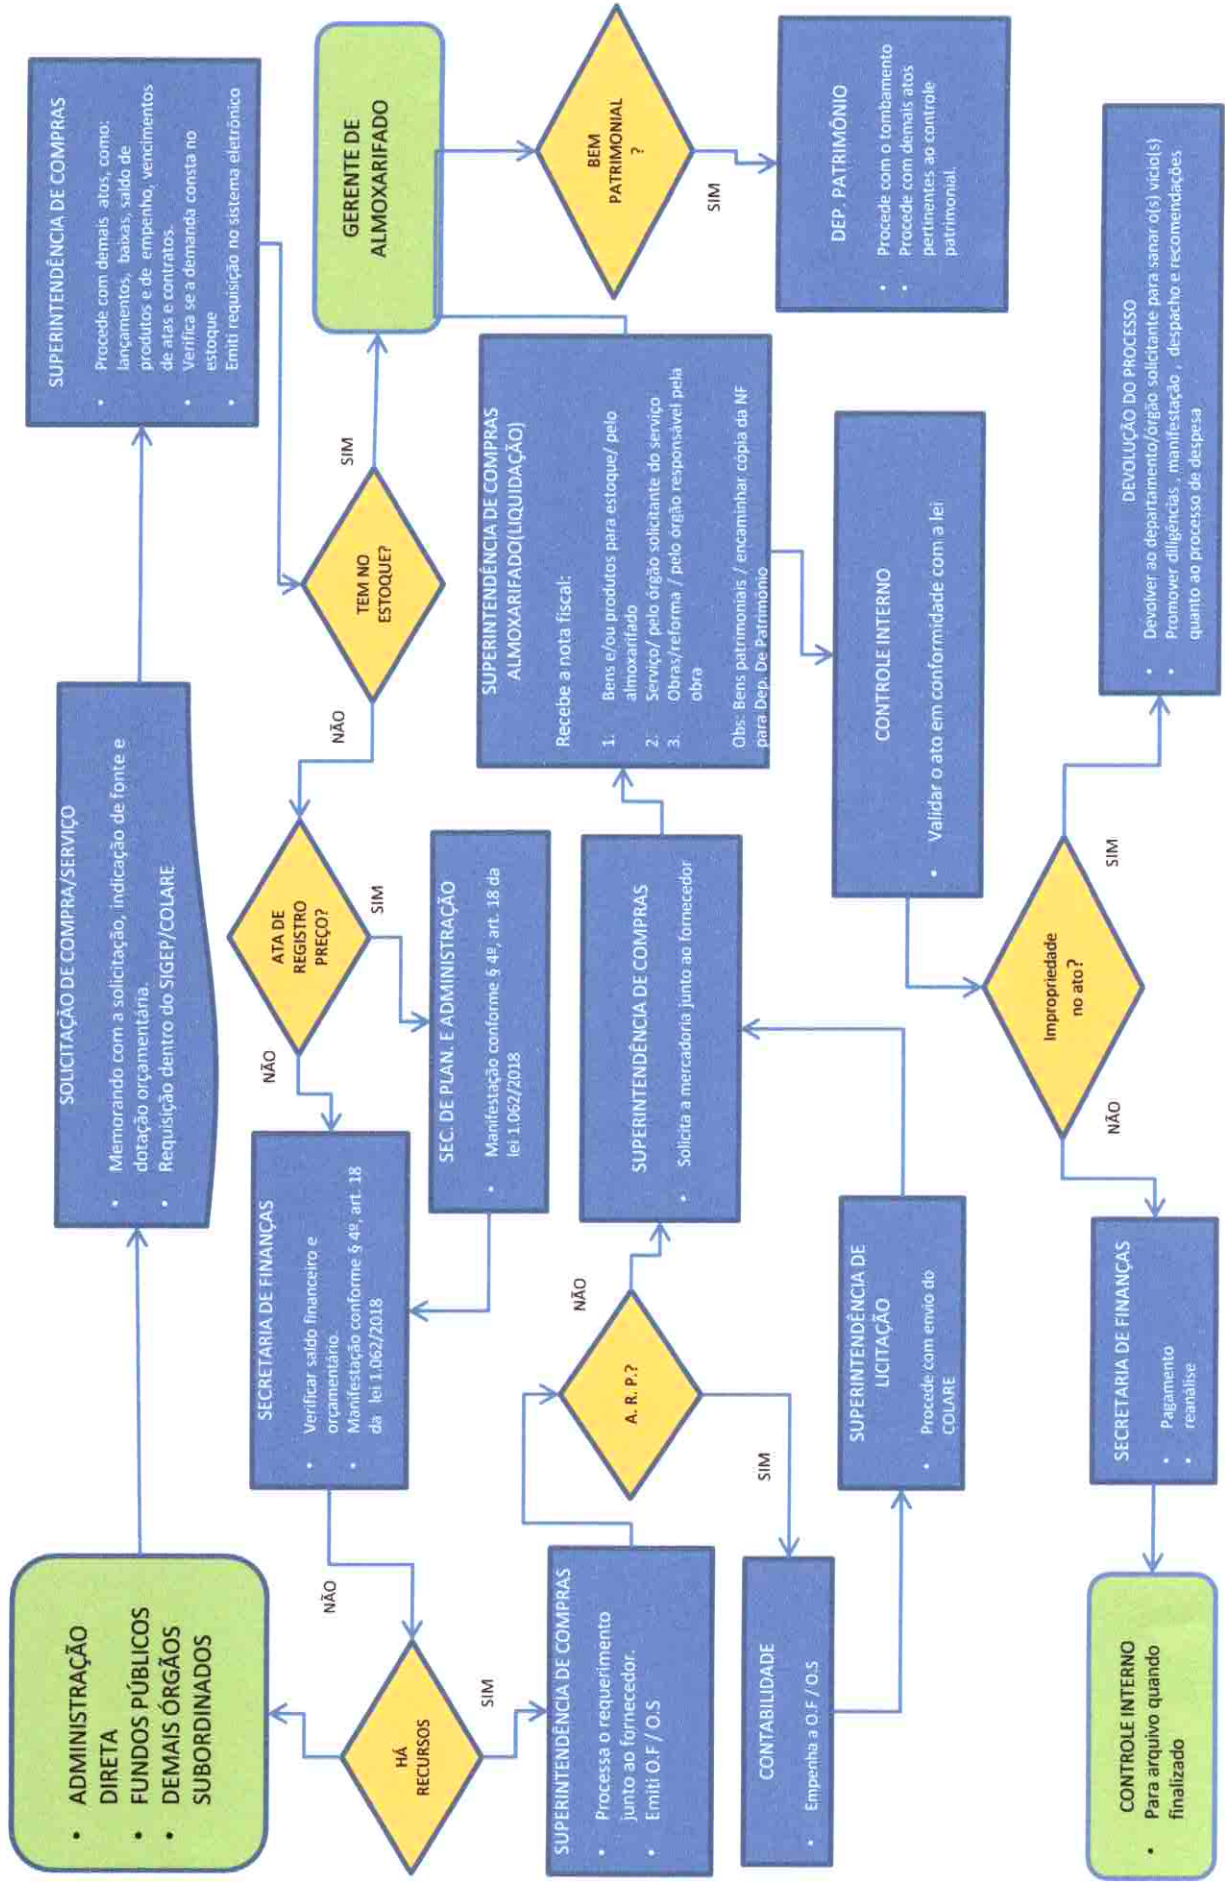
ADMINISTRAÇÃO DIRETA
• FUNDOS PÚBLICOS
• DEMAIS ÓRGÃOS SUBORDINADOS

SOLICITAÇÃO DE COMPRA/SERVIÇO
• Memorando com a solicitação, indicação de fonte e dotação orçamentária.
• Requisição dentro do SIGEP/COLARE

SUPERINTENDÊNCIA DE COMPRAS
• Procede com demais atos, como: lançamentos, baixas, saldo de produtos e de empenho, vencimentos de atas e contratos.
• Verifica se a demanda consta no estoque
• Emiti requisição no sistema eletrônico

TEM NO ESTOQUE?
SIM
NÃO

GERENTE DE ALMOXARIFADO

BEM PATRIMONIAL ?
SIM

DEP. PATRIMÔNIO
• Procede com o tombamento
• Procede com demais atos pertinentes ao controle patrimonial.

ATA DE REGISTRO PREÇO?
SIM
NÃO

SEC. DE PLAN. E ADMINISTRAÇÃO
• Manifestação conforme § 4º, art. 18 da lei 1.062/2018

SECRETARIA DE FINANÇAS
• Verificar saldo financeiro e orçamentário.
• Manifestação conforme § 4º, art. 18 da lei 1.062/2018

NÃO
HÁ RECURSOS
SIM

SUPERINTENDÊNCIA DE COMPRAS
• Processa o requerimento junto ao fornecedor.
• Emiti O.F / O.S

A. R. P.?
NÃO
SIM

SUPERINTENDÊNCIA DE COMPRAS
• Solicita a mercadoria junto ao fornecedor

CONTABILIDADE
• Empenha a O.F / O.S

SUPERINTENDÊNCIA DE LICITAÇÃO
• Procede com envio do COLARE

SUPERINTENDÊNCIA DE COMPRAS ALMOXARIFADO(LIQUIDAÇÃO)
Recebe a nota fiscal:
1. Bens e/ou produtos para estoque/ pelo almoxarifado
2. Serviço/ pelo órgão solicitante do serviço
3. Obras/reforma / pelo órgão responsável pela obra
Obs: Bens patrimoniais / encaminhar cópia da NF para Dep. De Patrimônio

CONTROLE INTERNO
• Validar o ato em conformidade com a lei

Impropriedade no ato?
SIM
NÃO

DEVOLUÇÃO DO PROCESSO
• Devolver ao departamento/órgão solicitante para sanar o(s) vício(s)
• Promover diligências, manifestação, despacho e recomendações quanto ao processo de despesa

SECRETARIA DE FINANÇAS
• Pagamento
• reanálise

CONTROLE INTERNO
• Para arquivo quando finalizado